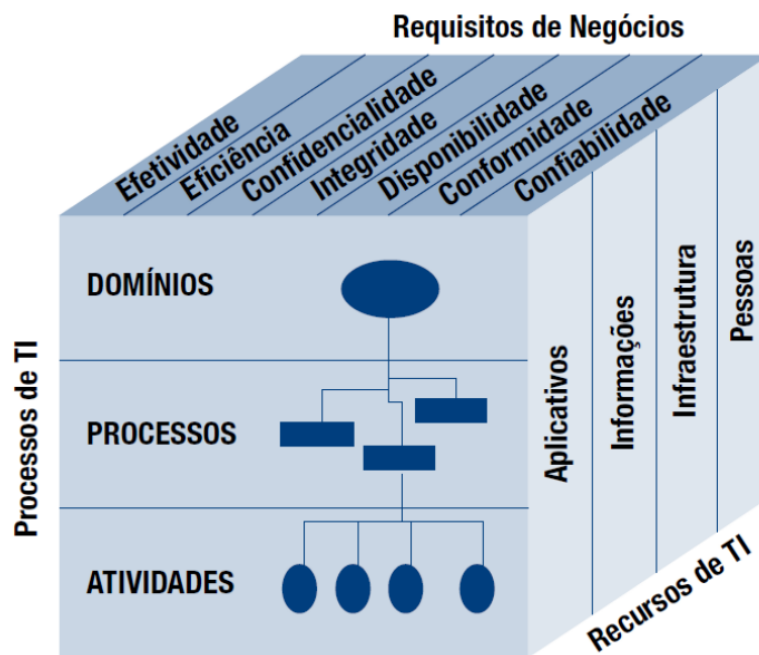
Requisitos de Negócios

Efetividade
Eficiência
Confidencialidade
Integridade
Disponibilidade
Conformidade
Confiabilidade

Processos de TI

DOMÍNIOS

PROCESSOS

ATIVIDADES

Aplicativos
Informações
Infraestrutura
Pessoas

Recursos de TI